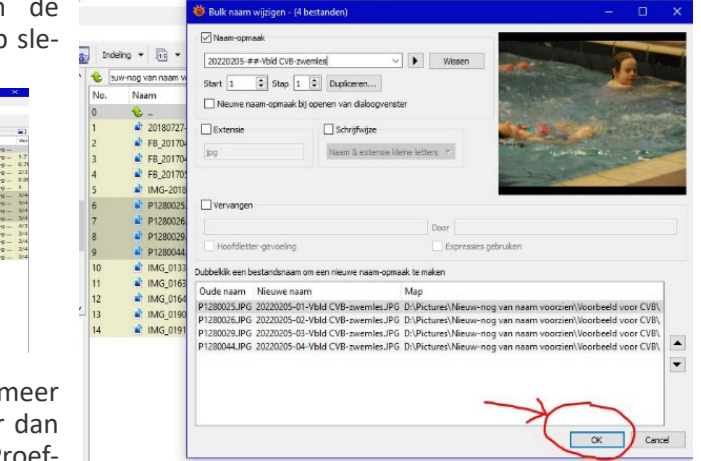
n de
o sle-

meer
r dan
Proef-

Indeling
uw-nog van naam v

| No. | Naam |
|---|---|
| 0 | .. |
| 1 | 20180727- |
| 2 | FB_20170 |
| 3 | FB_20170 |
| 4 | FB_20170 |
| 5 | IMG-2018 |
| 6 | P1280025 |
| 7 | P1280026 |
| 8 | P1280029 |
| 9 | P1280044 |
| 10 | IMG_0133 |
| 11 | IMG_0163 |
| 12 | IMG_0164 |
| 13 | IMG_0190 |
| 14 | IMG_0191 |

Bulk naam wijzigen - (4 bestanden)

Naam-opmaak
20220205-##-Vbld CVB-zwemles
Wissen
Start 1 Stap 1 Dupliceren...
Nieuwe naam-opmaak bij openen van dialoogvenster

Extensie
jpg
Schrijfwijze
Naam & extensie kleine letters

Vervangen
Door
Hoofdletter-gevoelig
Expressies gebruiken

Dubbelklik een bestandsnaam om een nieuwe naam-opmaak te maken

| Oude naam | Nieuwe naam | Map |
|---|---|---|
| P1280025.JPG | 20220205-01-Vbld CVB-zwemles.JPG | D:\Pictures\Nieuw-nog van naam voorzien\Voorbeeld voor CVB\ |
| P1280026.JPG | 20220205-02-Vbld CVB-zwemles.JPG | D:\Pictures\Nieuw-nog van naam voorzien\Voorbeeld voor CVB\ |
| P1280029.JPG | 20220205-03-Vbld CVB-zwemles.JPG | D:\Pictures\Nieuw-nog van naam voorzien\Voorbeeld voor CVB\ |
| P1280044.JPG | 20220205-04-Vbld CVB-zwemles.JPG | D:\Pictures\Nieuw-nog van naam voorzien\Voorbeeld voor CVB\ |

OK
Cancel